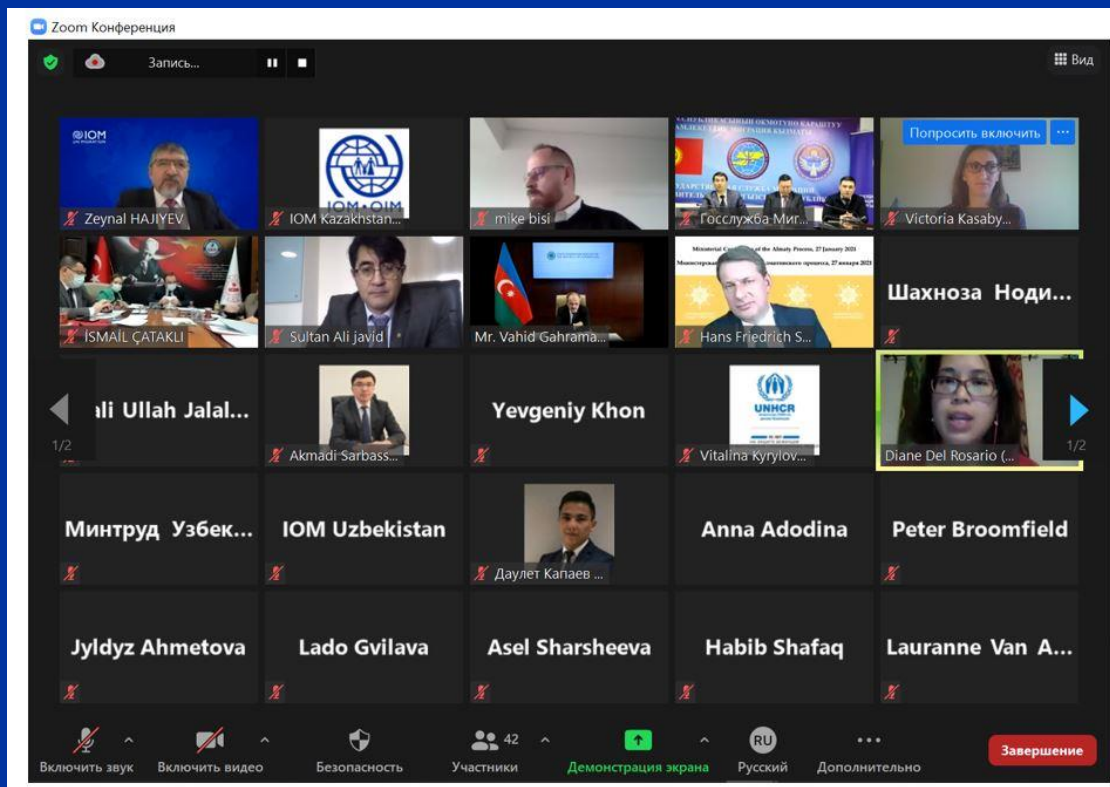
Zoom Конференция

Запись...

Вид

IOM

Zeynal HAJIYEV

IOM • OIM

IOM Kazakhstan...

mike bisi

Госслужба Миг...

Попросить включить

Victoria Kasaby...

İSMAİL ÇATAKLI

Sultan Ali javid

Mr. Vahid Gahrama...

Ministerial Conference of the Almaty Process, 27 January 2021

Министерская конференция Алматинского процесса, 27 января 2021

Hans Friedrich S...

Шахноза Ноди...

1/2

ali Ullah Jalal...

Akmadi Sarbass...

Yevgeniy Khon

UNHCR

Vitalina Kyrylov...

Diane Del Rosario (...

1/2

Минтруд Узбек...

IOM Uzbekistan

Даулет Капаев ...

Anna Adodina

Peter Broomfield

Jyldyz Ahmetova

Lado Gvilava

Asel Sharsheeva

Habib Shafaq

Lauranne Van A...

Включить звук

Включить видео

Безопасность

42

Участники

Демонстрация экрана

RU

Русский

Дополнительно

Завершение